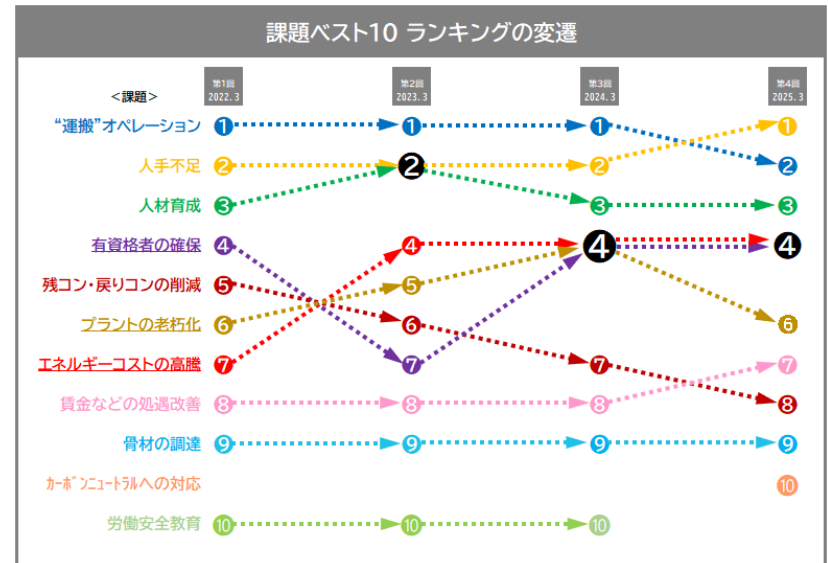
課題ベスト10 ランキングの変遷

<課題>

第1回 2022.3
第2回 2023.3
第3回 2024.3
第4回 2025.3

"運搬"オペレーション ① ① ① ②
人手不足 ② ② ② ①
人材育成 ③ ③ ③ ③
有資格者の確保 ④ ⑦ ④ ④
残コン・戻りコンの削減 ⑤ ⑥ ⑦ ⑧
プラントの老朽化 ⑥ ⑤ ④ ⑥
エネルギーコストの高騰 ⑦ ④ ④ ④
賃金などの処遇改善 ⑧ ⑧ ⑧ ⑦
骨材の調達 ⑨ ⑨ ⑨ ⑨
カーボンニュートラルへの対応 ⑩
労働安全教育 ⑩ ⑩ ⑩